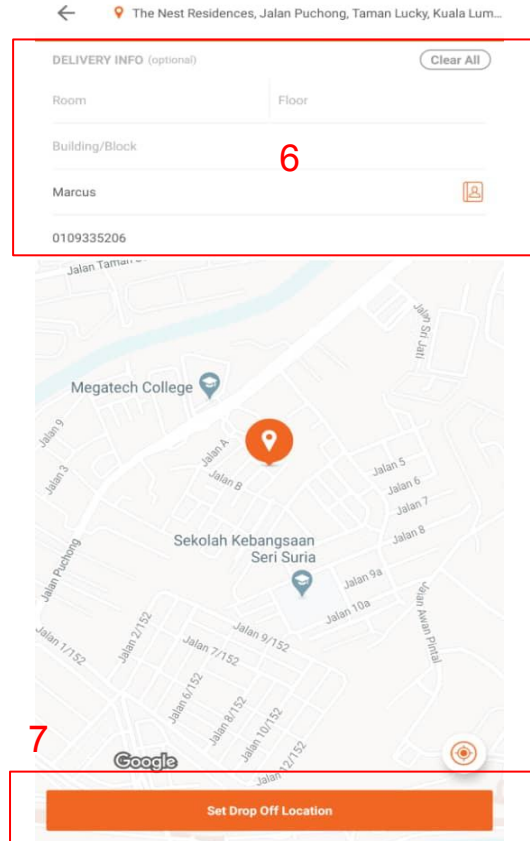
The Nest Residences, Jalan Puchong, Taman Lucky, Kuala Lum...

DELIVERY INFO (optional)

Clear All

Room

Floor

Building/Block

6

Marcus

0109335206

Jalan Taman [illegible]

Jalan Sri Jati

Megatech College

Jalan 9

Jalan 3

Jalan A

Jalan B

Jalan 5

Jalan 6

Jalan 7

Jalan 8

Sekolah Kebangsaan Seri Suria

Jalan 9a

Jalan 10a

Jalan Puchong

Jalan Awan Pintal

Jalan 1/152

Jalan 2/152

Jalan 9/152

Jalan 7/152

Jalan 6/152

Jalan 8/152

Jalan 10/152

Jalan 12/152

7

Google

Set Drop Off Location